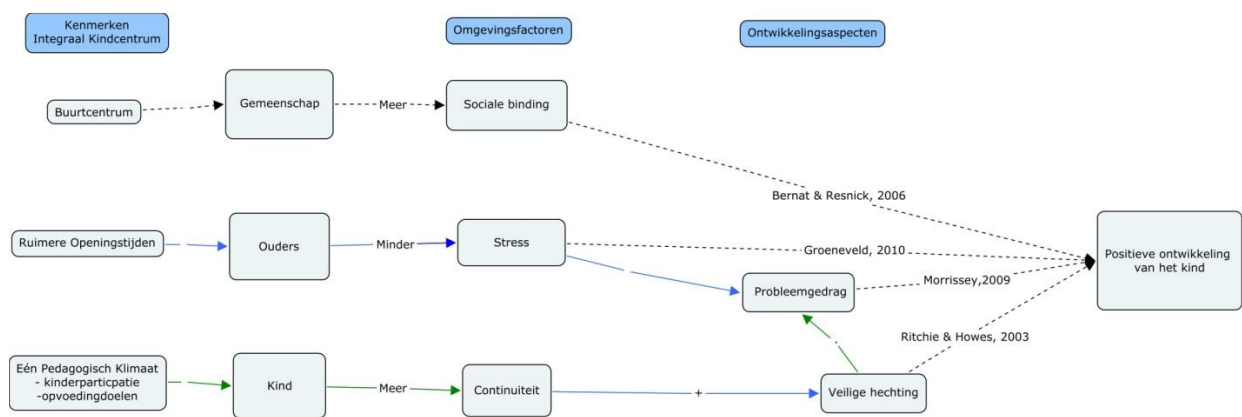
Kenmerken
Integraal Kindcentrum

Omgevingsfactoren

Ontwikkelingsaspecten

Buurtcentrum

Gemeenschap

Meer

Sociale binding

Bernat & Resnick, 2006

Ruimere Openingstijden

Ouders

Minder

Stress

Groeneveld, 2010

Positieve ontwikkeling van het kind

Probleemgedrag

Morrissey,2009

Ritchie & Howes, 2003

Eén Pedagogisch Klimaat
- kinderparticpatie
-opvoedingdoelen

Kind

Meer

Continuiteit

+

Veilige hechting